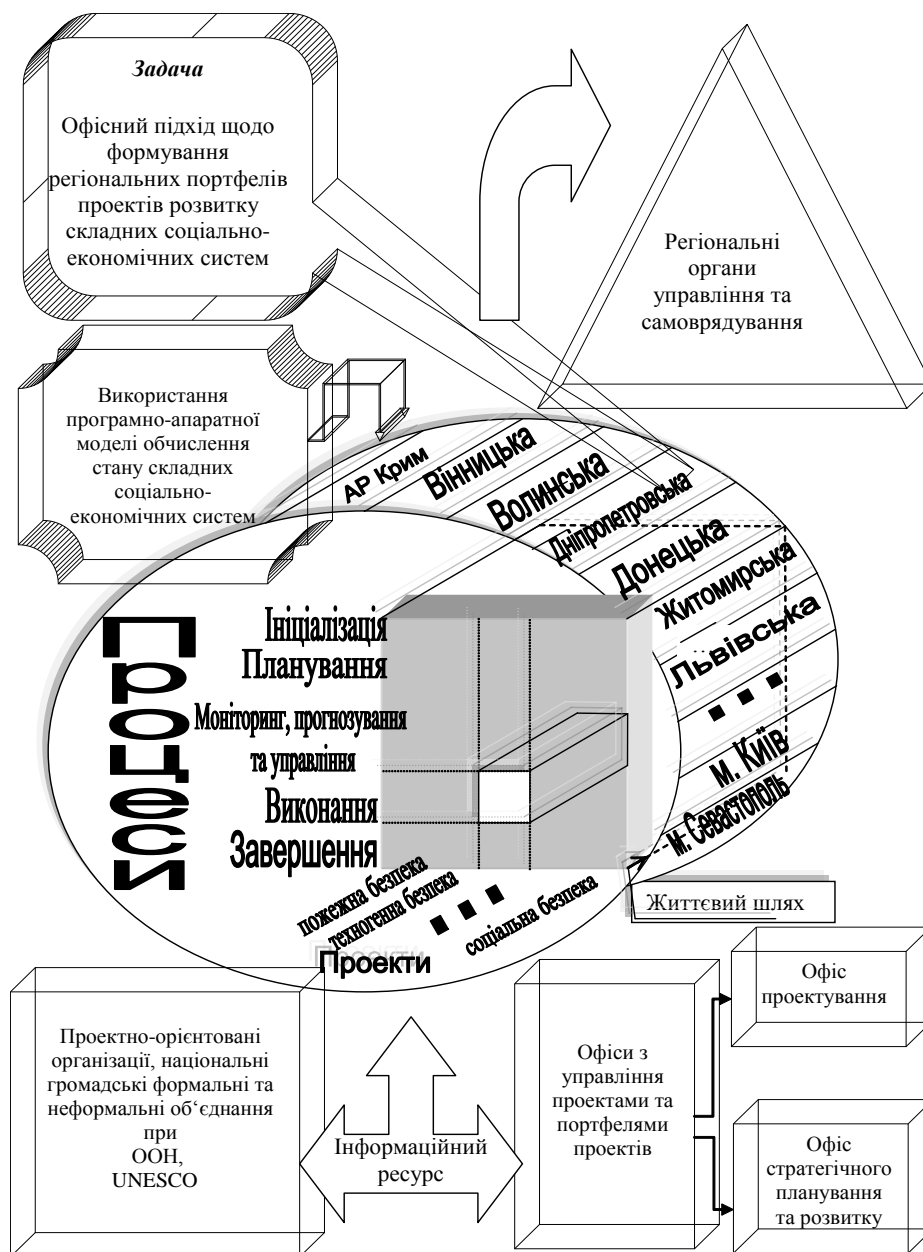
Задача

Офісний підхід щодо формування регіональних портфелів проектів розвитку складних соціально-економічних систем

Регіональні органи управління та самоврядування

Використання програмно-апаратної моделі обчислення стану складних соціально-економічних систем

АР Крим
Вінницька
Волинська
Дніпропетровська
Донецька
Житомирська
Львівська
■ ■ ■
М. Київ
М. Севастополь

Процеси

Ініціалізація
Планування
Моніторинг, прогнозування та управління
Виконання
Завершення

пожежна безпека
техногенна безпека
■ ■ ■
соціальна безпека

Проекти

Життєвий шлях

Проектно-орієнтовані організації, національні громадські формальні та неформальні об'єднання при ООН, UNESCO

Інформаційний ресурс

Офіси з управління проектами та портфелями проектів

Офіс проектування

Офіс стратегічного планування та розвитку